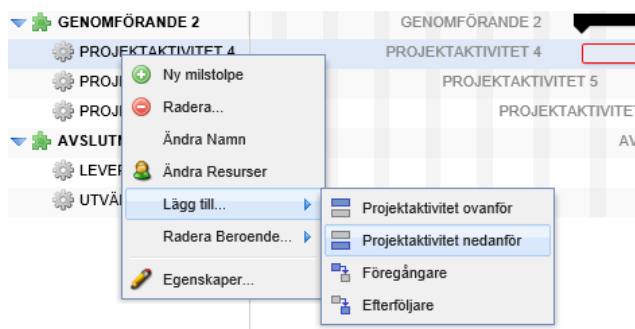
GENOMFÖRANDE 2
PROJEKTAKTIVITET 4
PROJ
PROJ
AVSLUT
LEVER
UTVÄ

GENOMFÖRANDE 2
PROJEKTAKTIVITET 4
PROJEKTAKTIVITET 5
PROJEKTAKTIVITET
AV

Ny milstolpe
Radera...
Ändra Namn
Ändra Resurser
Lägg till...
Radera Beroende...
Egenskaper...

Projektaktivitet ovanför
Projektaktivitet nedanför
Föregångare
Efterföljare